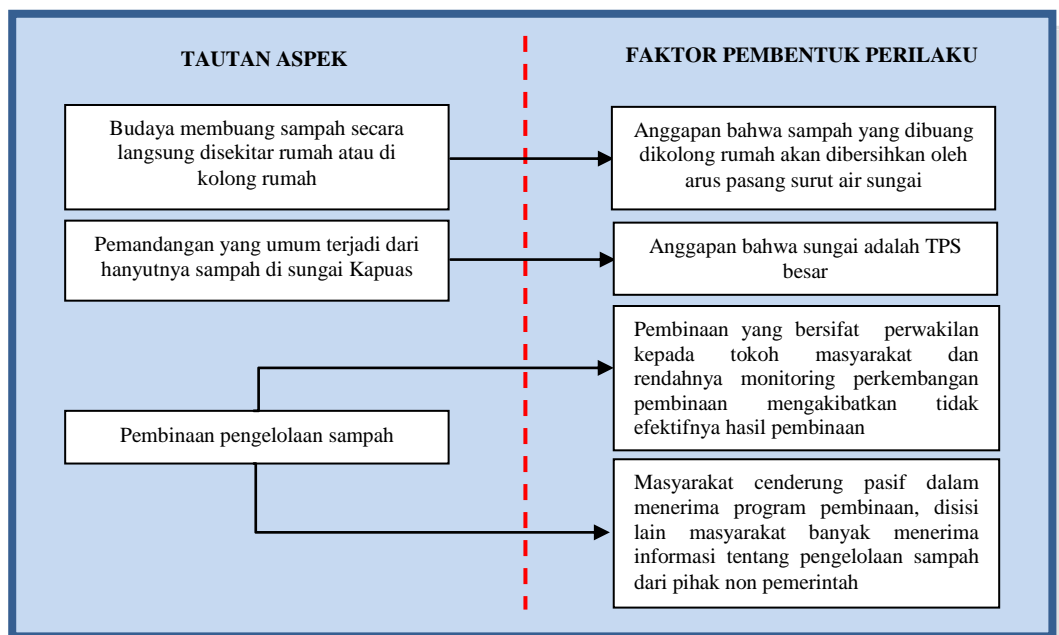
TAUTAN ASPEK

FAKTOR PEMBENTUK PERILAKU

Budaya membuang sampah secara langsung disekitar rumah atau di kolong rumah

Anggapan bahwa sampah yang dibuang dikolong rumah akan dibersihkan oleh arus pasang surut air sungai

Pemandangan yang umum terjadi dari hanyutnya sampah di sungai Kapuas

Anggapan bahwa sungai adalah TPS besar

Pembinaan pengelolaan sampah

Pembinaan yang bersifat perwakilan kepada tokoh masyarakat dan rendahnya monitoring perkembangan pembinaan mengakibatkan tidak efektifnya hasil pembinaan

Masyarakat cenderung pasif dalam menerima program pembinaan, disisi lain masyarakat banyak menerima informasi tentang pengelolaan sampah dari pihak non pemerintah